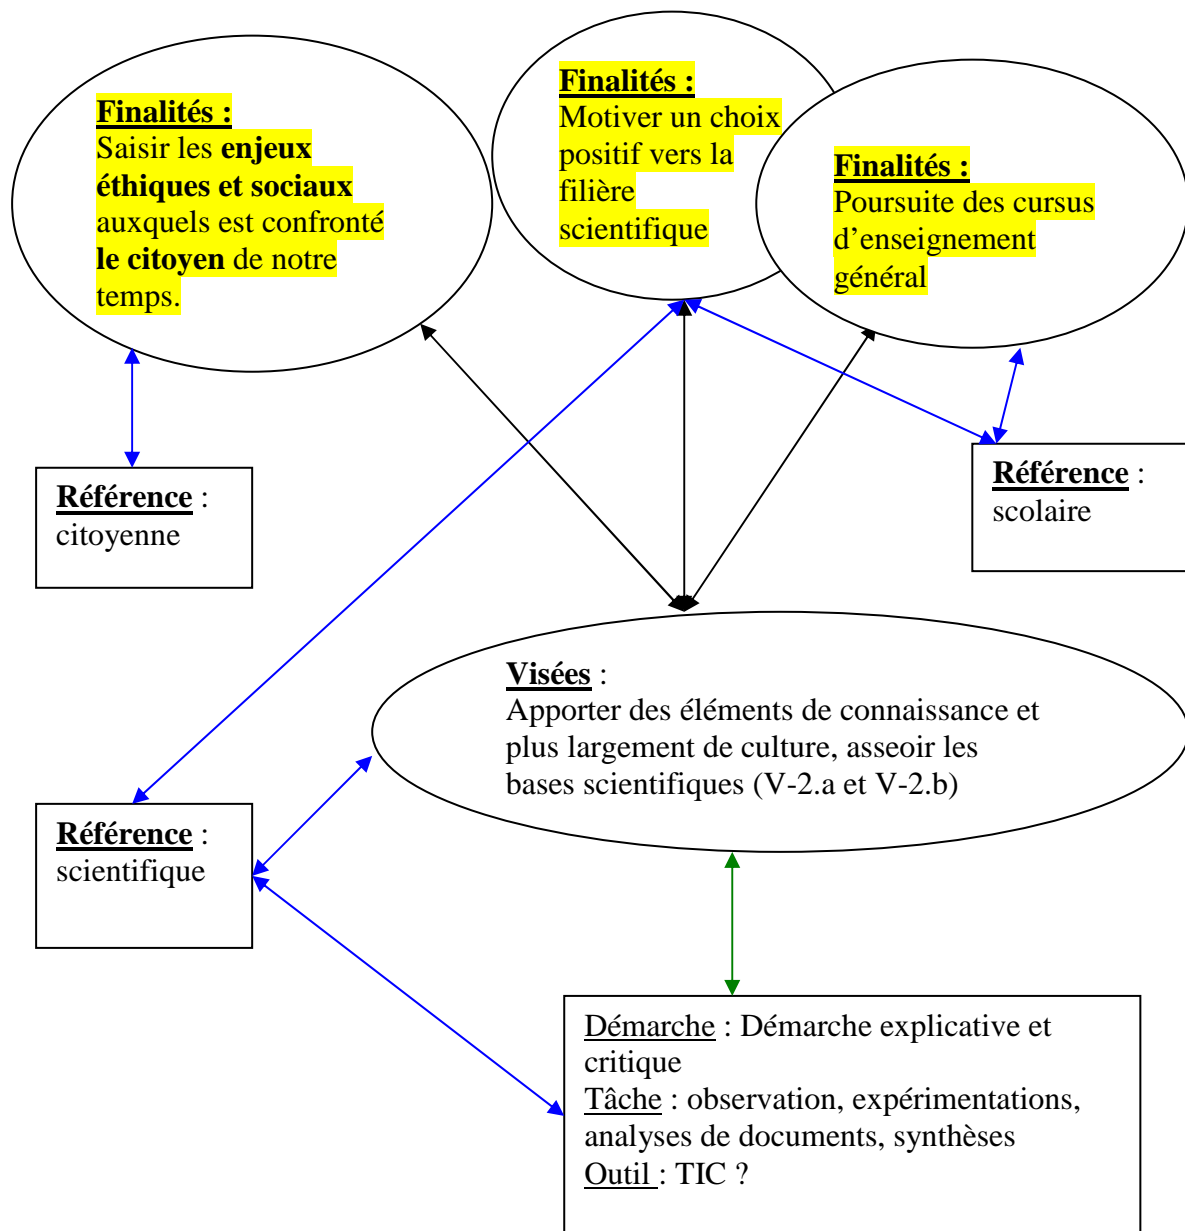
Finalités :
Saisir les enjeux éthiques et sociaux auxquels est confronté le citoyen de notre temps.

Finalités :
Motiver un choix positif vers la filière scientifique

Finalités :
Poursuite des cursus d'enseignement général

Référence : citoyenne

Référence : scolaire

Visées :
Apporter des éléments de connaissance et plus largement de culture, asseoir les bases scientifiques (V-2.a et V-2.b)

Référence : scientifique

Démarche : Démarche explicative et critique
Tâche : observation, expérimentations, analyses de documents, synthèses
Outil : TIC ?